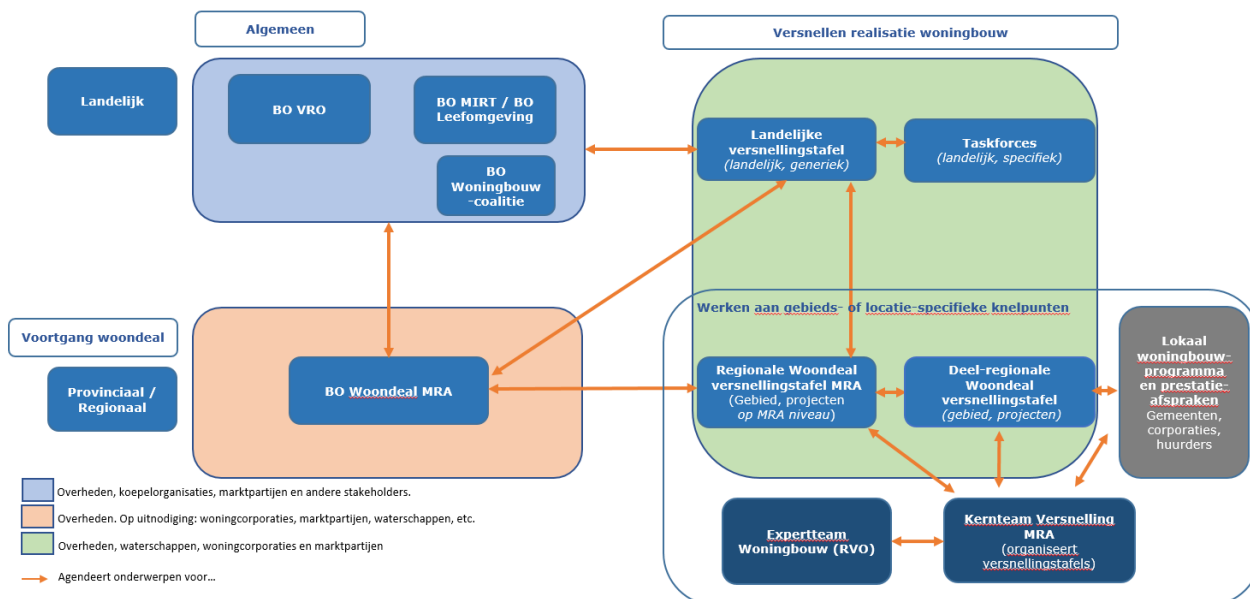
Algemeen

Versnellen realisatie woningbouw

Landelijk

BO VRO

BO MIRT / BO Leefomgeving

BO Woningbouw -coalitie

Landelijke versnellingstafel (landelijk, generiek)

Taskforces (landelijk, specifiek)

Werken aan gebieds- of locatie-specifieke knelpunten

Voortgang woondeal

Provinciaal / Regionaal

BO Woondeal MRA

Regionale Woondeal versnellingstafel MRA (Gebied, projecten op MRA niveau)

Deel-regionale Woondeal versnellingstafel (gebied, projecten)

Lokaal woningbouw-programma en prestatie-afspraken Gemeenten, corporaties, huurders

Expertteam Woningbouw (RVO)

Kernteam Versnelling MRA (organiseert versnellingstafels)

Overheden, koepelorganisaties, marktpartijen en andere stakeholders.

Overheden. Op uitnodiging: woningcorporaties, marktpartijen, waterschappen, etc.

Overheden, waterschappen, woningcorporaties en marktpartijen

Agendeert onderwerpen voor...